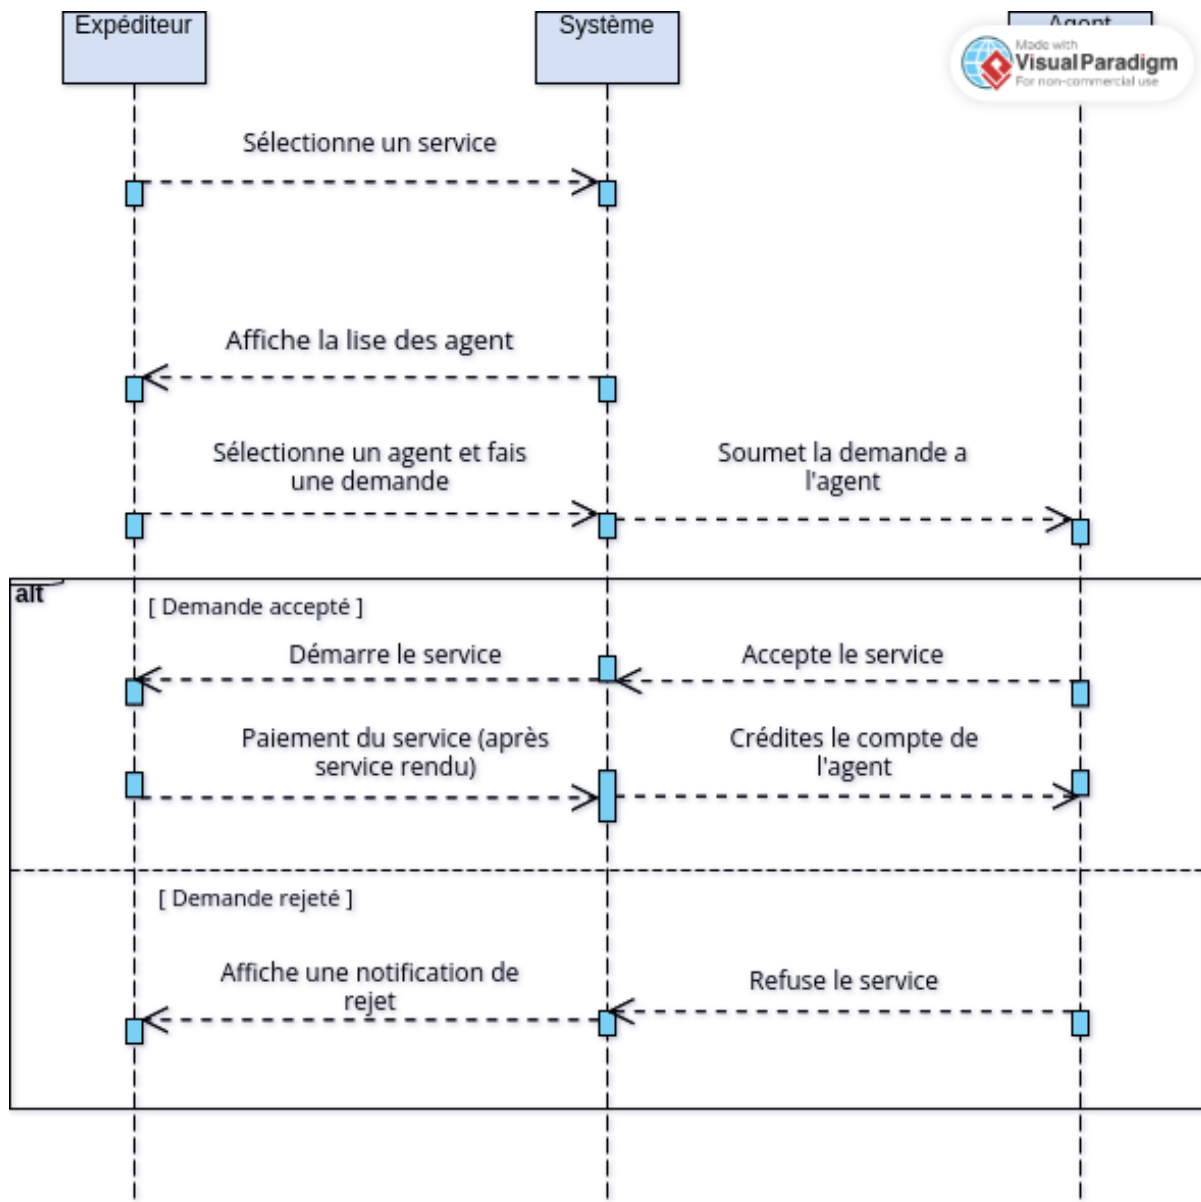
Expéditeur

Système

Agent

Made with
Visual Paradigm
For non-commercial use

Sélectionne un service

Affiche la lise des agent

Sélectionne un agent et fais une demande

Soumet la demande a l'agent

alt

[ Demande accepté ]

Démarre le service

Accepte le service

Paiement du service (après service rendu)

Crédites le compte de l'agent

[ Demande rejeté ]

Affiche une notification de rejet

Refuse le service